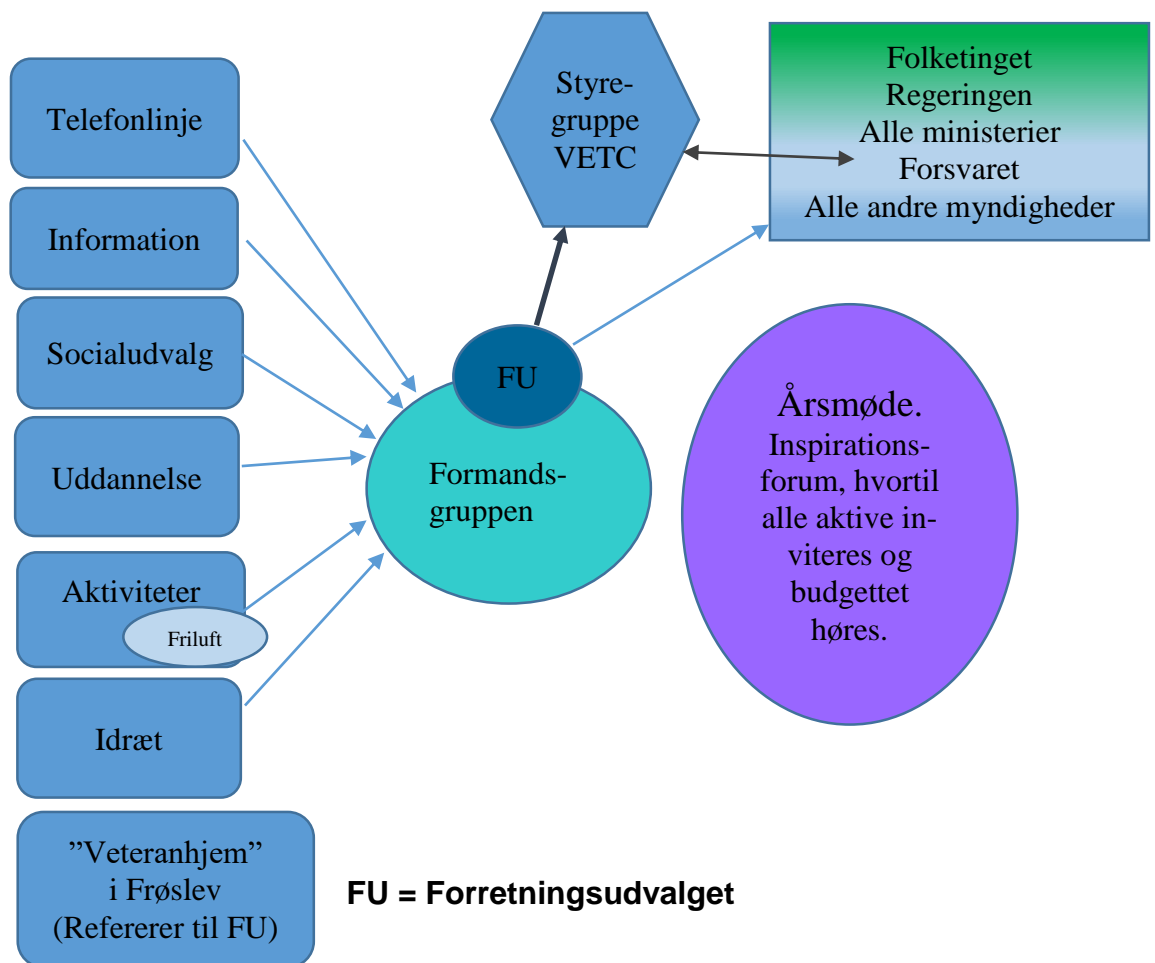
Styregruppe VETC

Folketinget
Regeringen
Alle ministerier
Forsvaret
Alle andre myndigheder

Telefonlinje

Information

Socialudvalg

Uddannelse

Aktiviteter

Friluft

Idræt

FU

Formandsgruppen

Årsmøde.
Inspirationsforum, hvortil alle aktive inviteres og budgettet høres.

"Veteranhjem" i Frøslev (Refererer til FU)

FU = Forretningsudvalget